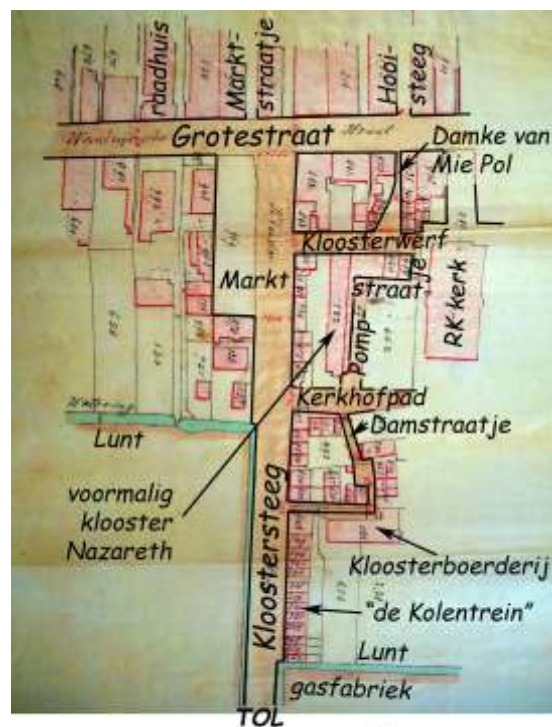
raadhuis

Markt-straatje

Hooi-steeg

Grotestraat

Damke van Mie Pol

Kloosterwerf

Markt

Pomp-straat-je

RK kerk

Kerkhofpad

Damstraatje

Lunt

voormalig klooster Nazareth

Kloostersteeg

Kloosterboerderij

"de Kolentrein"

Lunt

gasfabriek

TOL